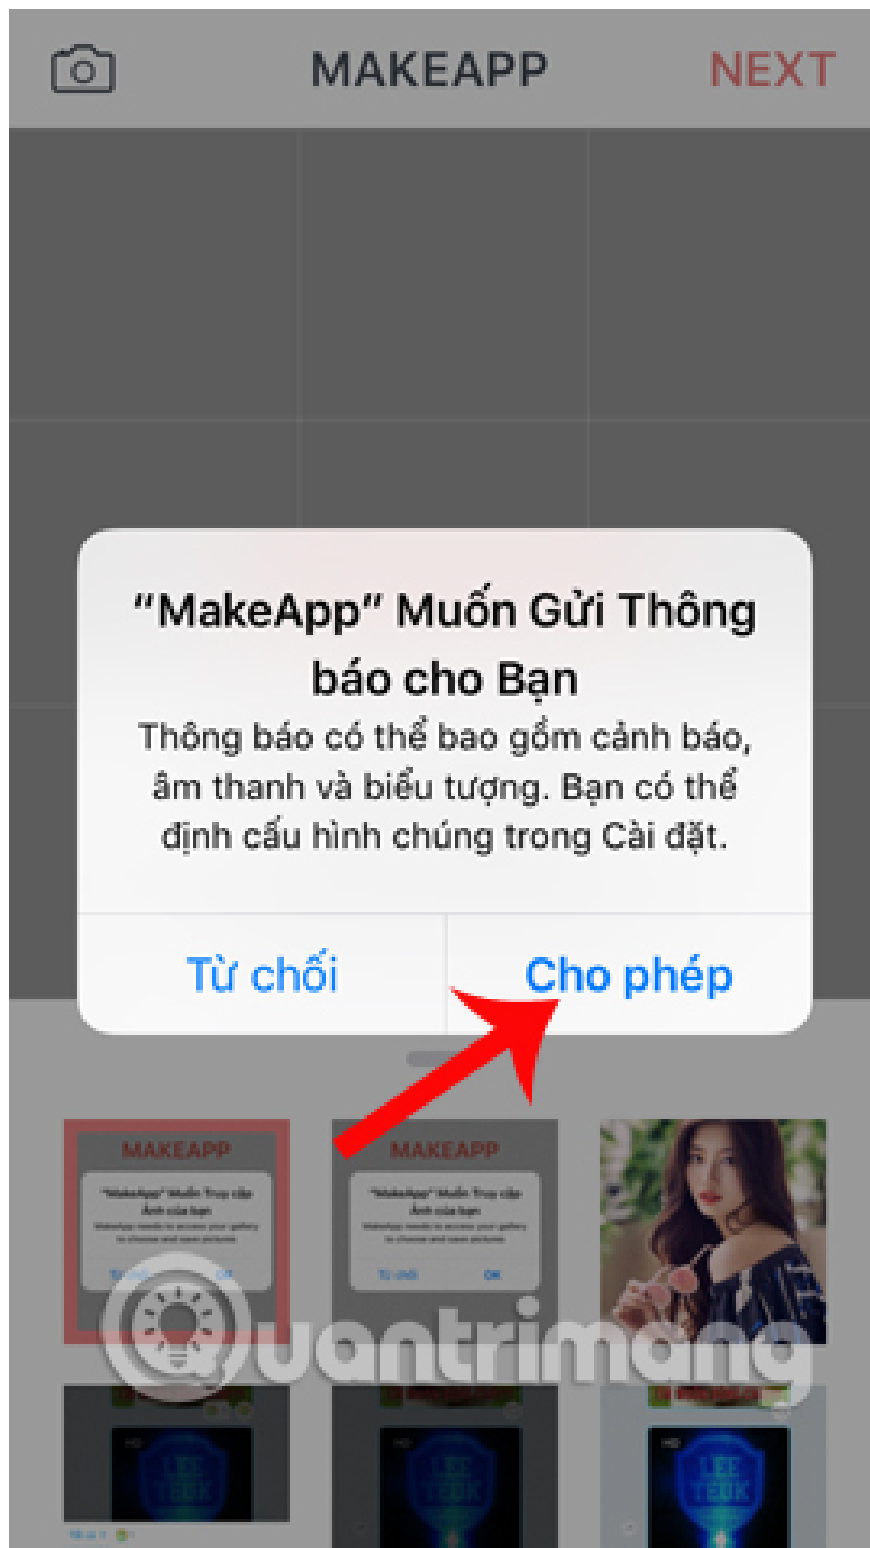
MAKEAPP
NEXT

“MakeApp” Muốn Gửi Thông báo cho Bạn

Thông báo có thể bao gồm cảnh báo, âm thanh và biểu tượng. Bạn có thể định cấu hình chúng trong Cài đặt.

Từ chối
Cho phép

MAKEAPP
"MakeApp" Muốn Truy cập Ảnh của bạn
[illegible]
Từ chối
OK

MAKEAPP
"MakeApp" Muốn Truy cập Ảnh của bạn
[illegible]
Từ chối
OK

Quantrimang